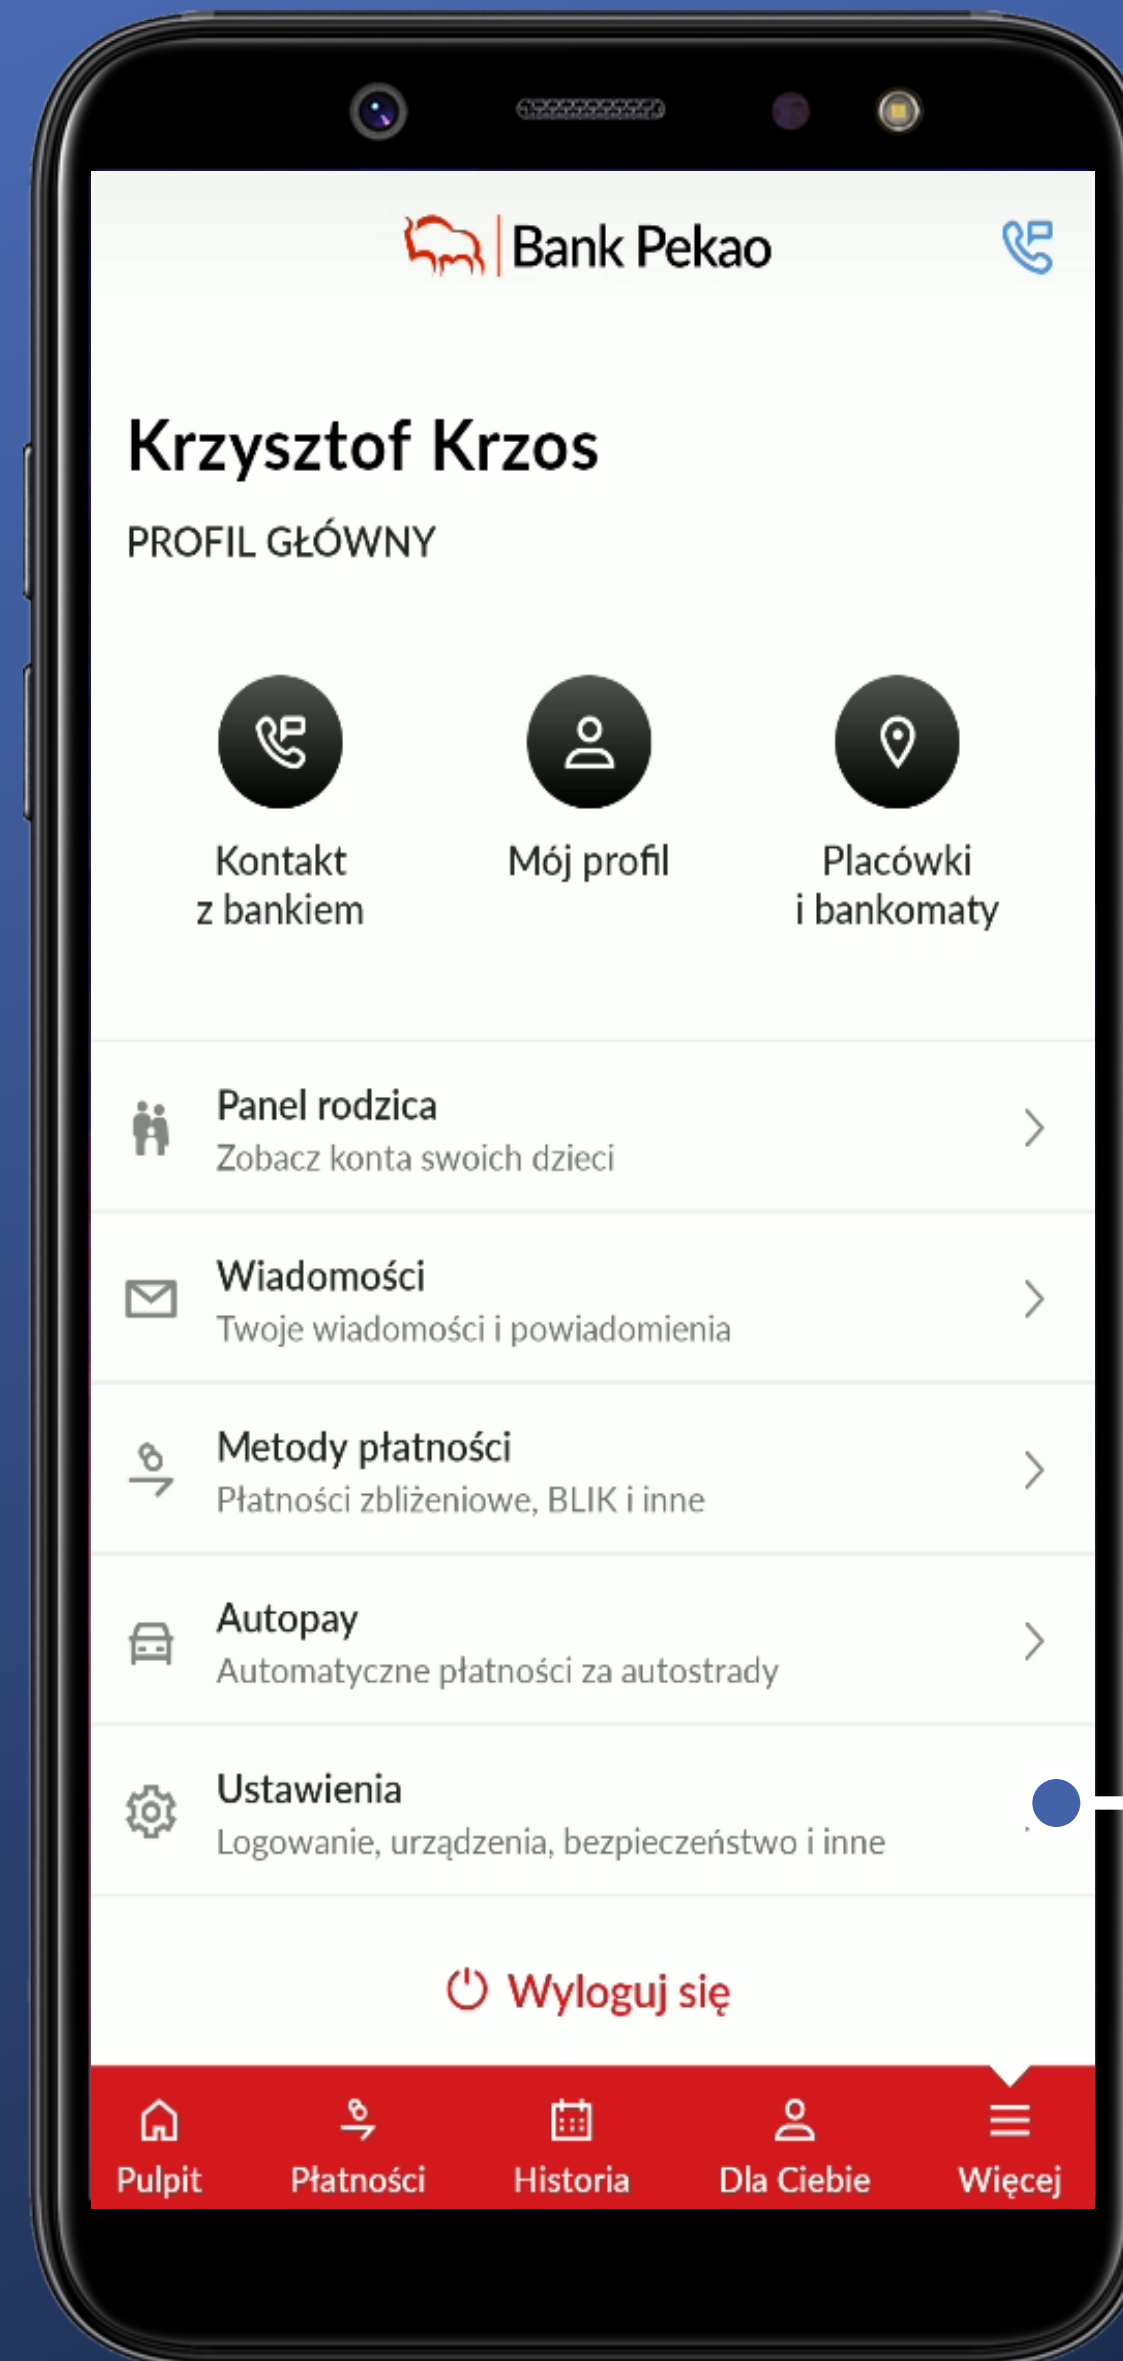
Bank Pekao

Krzysztof Krzos

PROFIL GŁÓWNY

Kontakt z bankiem

Mój profil

Placówki i bankomaty

Panel rodzica
Zobacz konta swoich dzieci

Wiadomości
Twoje wiadomości i powiadomienia

Metody płatności
Płatności zbliżeniowe, BLIK i inne

Autopay
Automatyczne płatności za autostrady

Ustawienia
Logowanie, urządzenia, bezpieczeństwo i inne

Wyloguj się

Pulpit
Płatności
Historia
Dla Ciebie
Więcej